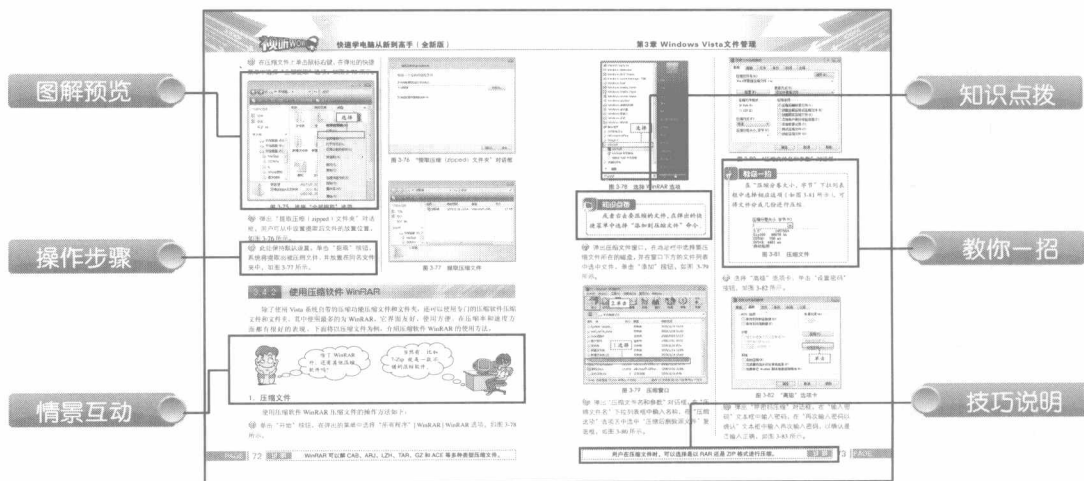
快速学电脑从新列高手（全新版）

第3章 Windows Vista文件管理

图解预览

知识点拨

操作步骤

教你一招

情景互动

技巧说明

在压缩文件上单击鼠标右键，在弹出的快捷菜单中选择"全部提取"命令。

图 3-75

图 3-76 "提取压缩（zipped）文件夹"对话框

单击"提取压缩（zipped）文件夹"对话框，用户可以在设置提取后文件的放置位置，如图 3-76 所示。

此处保持默认设置，单击"提取"按钮，系统将提取出被压缩的文件，并放置在同名文件夹中，如图 3-77 所示。

图 3-77 解压压缩文件

3.4.2 使用压缩软件 WinRAR

除了使用 Vista 系统自带的压缩功能压缩文件和文件夹，还可以使用专门的压缩软件压缩文件和文件夹，其中使用最多的为 WinRAR，它界面友好，使用方便，在压缩率和速度方面都有很好的表现。下面将以压缩文件为例，介绍压缩软件 WinRAR 的使用方法。

1. 压缩文件

使用压缩软件 WinRAR 压缩文件的操作方法如下：

单击"开始"按钮，在弹出的菜单中选择"所有程序"|WinRAR|WinRAR 选项，如图 3-78 所示。

72

WinRAR 可以解 CAB、ARJ、LZH、TAR、GZ 和 ACE 等多种类型压缩文件。

图 3-78 选择 WinRAR 选项

知识点拨

如果要压缩的文件，直接在快捷菜单中选择"添加到压缩文件"命令。

弹出压缩文件窗口，在地址栏中选择要压缩文件所在的磁盘，并在窗口下方的文件列表中选中文件，单击"添加"按钮，如图 3-79 所示。

图 3-79 压缩窗口

弹出"压缩文件名和参数"对话框，在"压缩文件名"下拉列表框中输入名称，在"压缩选项"选项区中选中"压缩后删除原文件"复选框，如图 3-80 所示。

教你一招

在"压缩分卷大小，字节"下拉列表框中选择分卷大小（如图 3-81 所示），可将文件分成几份进行压缩。

图 3-81 压缩文件

选择"高级"选项卡，单击"设置密码"按钮，如图 3-82 所示。

图 3-82 "高级"选项卡

弹出"带密码压缩"对话框，在"输入密码"文本框中输入密码，在"再次输入密码以确认"文本框中输入再次输入密码，以确认请三输入正确，如图 3-83 所示。

用户在压缩文件时，可以选择是以 RAR 还是 ZIP 格式进行压缩。

73